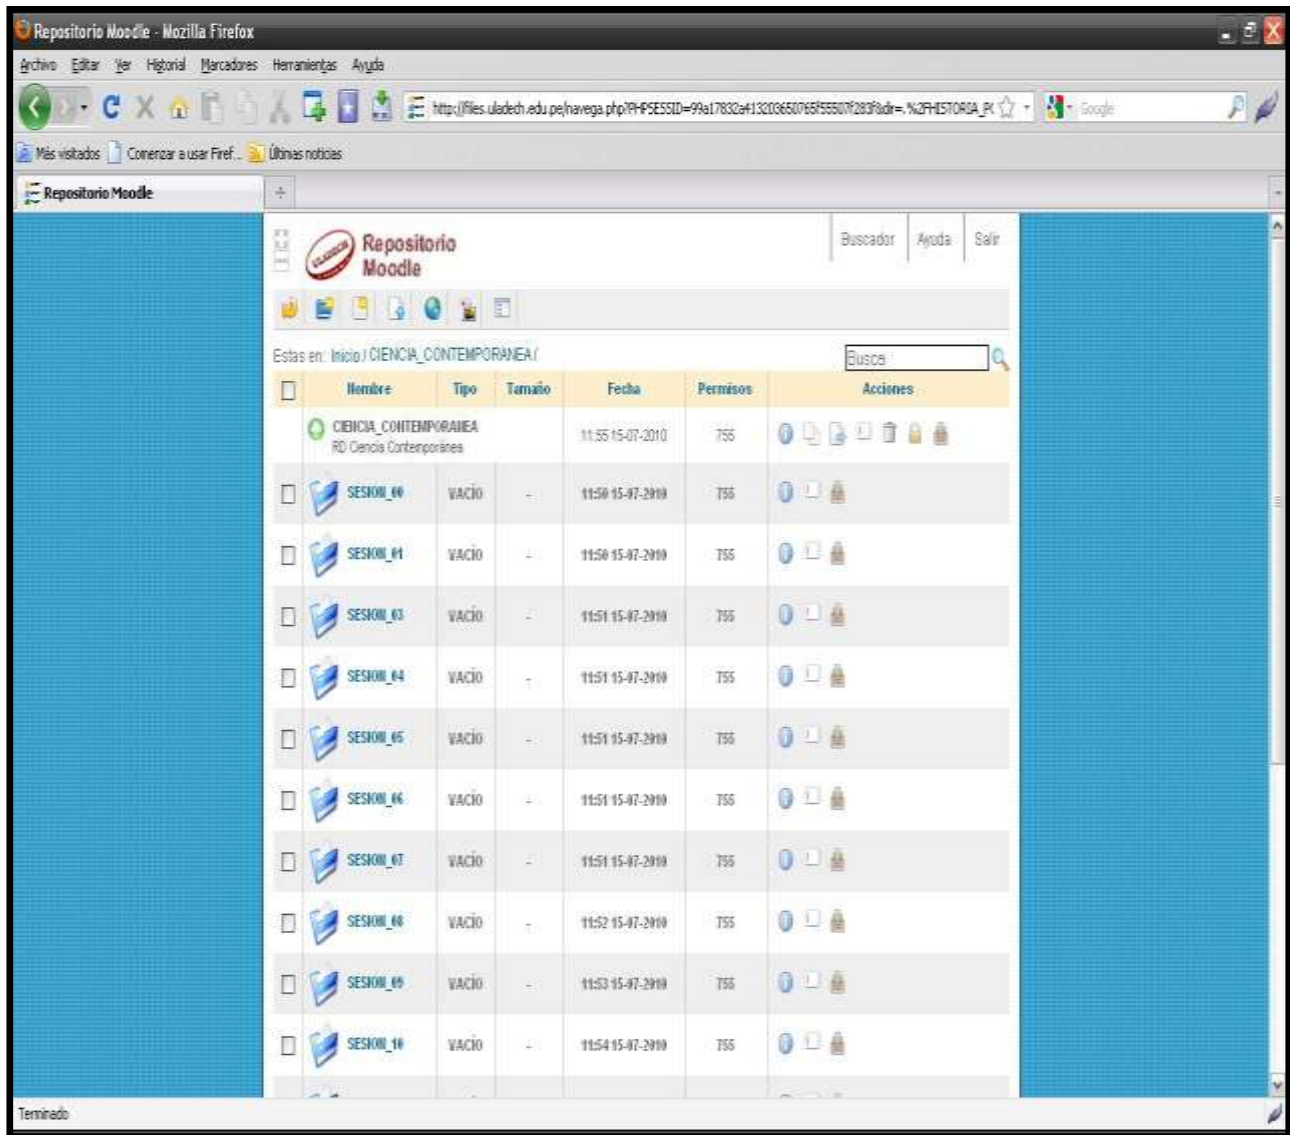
Repositorio Moodle - Mozilla Firefox

Archivo Editar Ver Historial Marcadores Herramientas Ayuda

http://files.uladech.edu.pe/navega.php?PHPSESSID=99a17832a413203650765f55507f283f&dir=.%2FHISTORIA_P(

Google

Más visitados Comenzar a usar Firef... Últimas noticias

Repositorio Moodle

Repositorio Moodle

Buscador Ayuda Salir

Estas en: Inicio / CIENCIA_CONTEMPORANEA /

Busca

| | Nombre | Tipo | Tamaño | Fecha | Permisos | Acciones |
|---|---|---|---|---|---|---|
| | CIENCIA_CONTEMPORANEA RD Ciencia Contemporánea | | | 11:55 15-07-2010 | 755 | |
| | SESION_00 | VACIO | - | 11:50 15-07-2010 | 755 | |
| | SESION_01 | VACIO | - | 11:50 15-07-2010 | 755 | |
| | SESION_03 | VACIO | - | 11:51 15-07-2010 | 755 | |
| | SESION_04 | VACIO | - | 11:51 15-07-2010 | 755 | |
| | SESION_05 | VACIO | - | 11:51 15-07-2010 | 755 | |
| | SESION_06 | VACIO | - | 11:51 15-07-2010 | 755 | |
| | SESION_07 | VACIO | - | 11:51 15-07-2010 | 755 | |
| | SESION_08 | VACIO | - | 11:52 15-07-2010 | 755 | |
| | SESION_09 | VACIO | - | 11:53 15-07-2010 | 755 | |
| | SESION_10 | VACIO | - | 11:54 15-07-2010 | 755 | |

Terminado